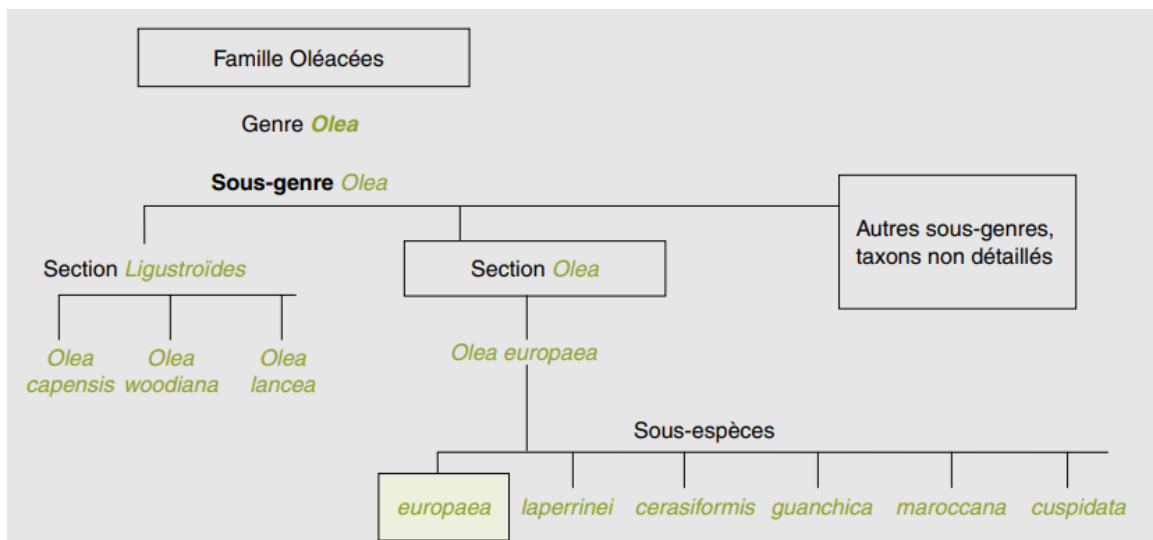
Famille Oléacées

Genre Olea

Sous-genre Olea

Autres sous-genres, taxons non détaillés

Section Ligustroïdes

Section Olea

Olea capensis

Olea woodiana

Olea lancea

Olea europaea

Sous-espèces

europaea

laperrinei

cerasiformis

guanchica

maroccana

cuspidata